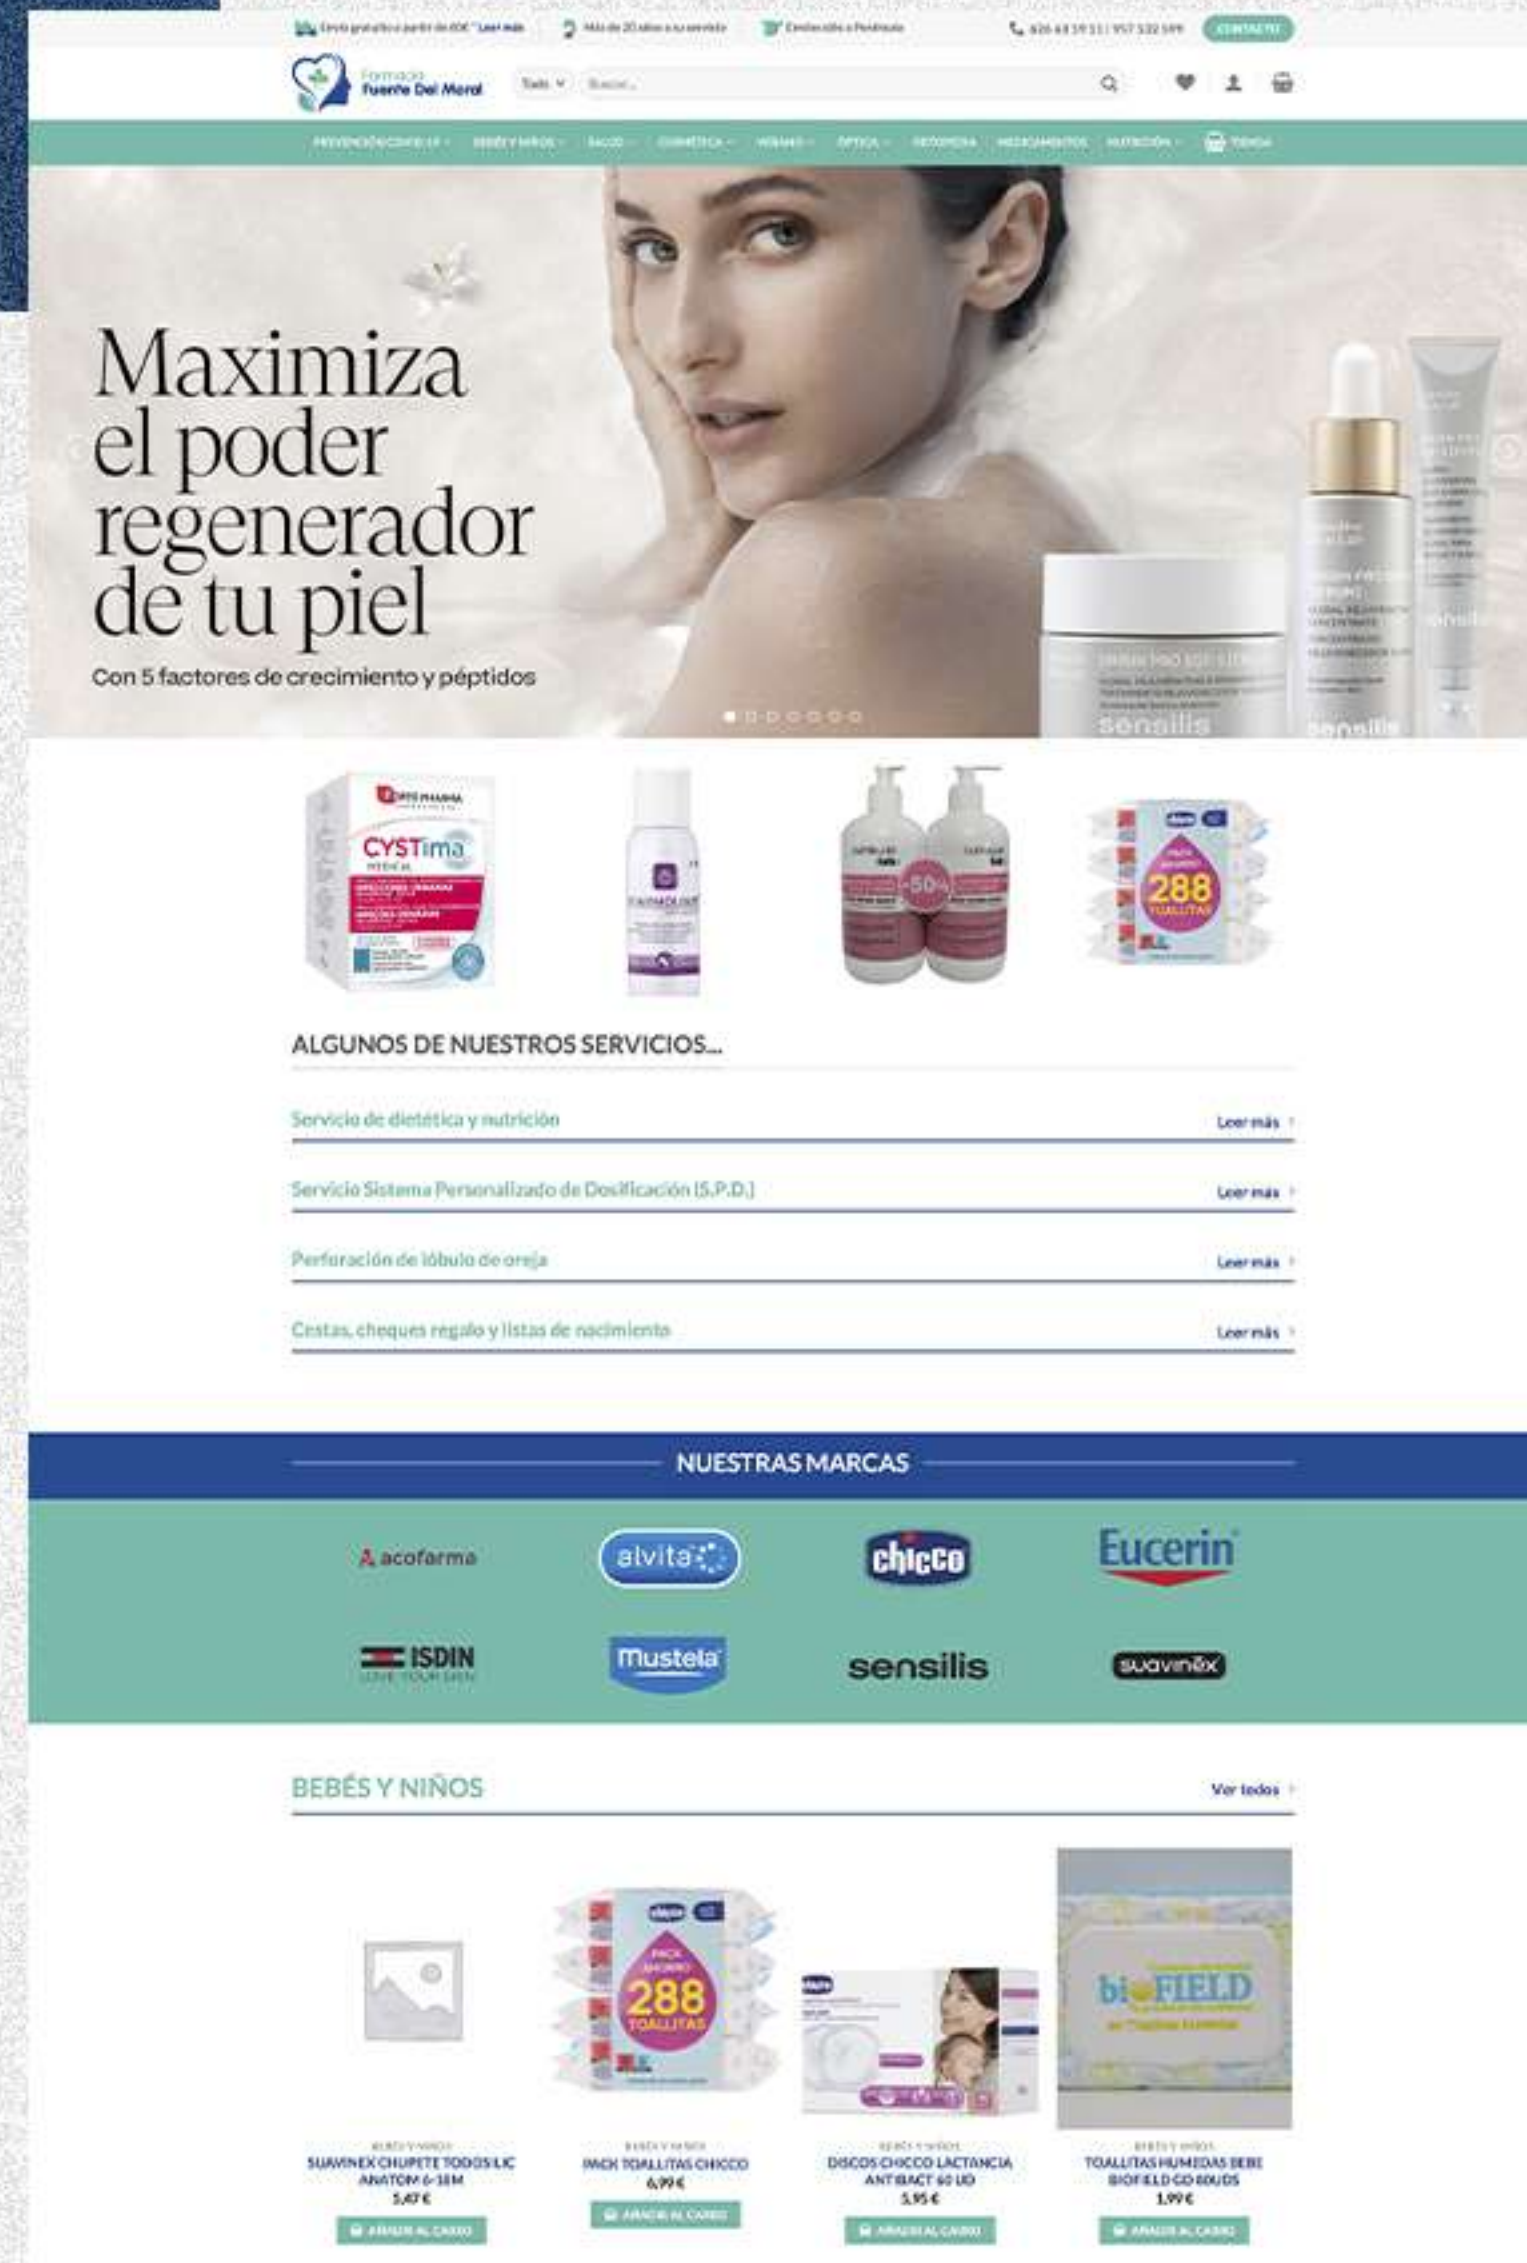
Envío gratuito a partir de 60€ *Leer más | Más de 20 años a su servicio | Devolución a Península | 626 63 19 11 / 957 532 599 | CONTACTO

Farmacia Fuente Del Moral

Todo | Buscar...

PREVENCIÓN COVID-19 | BEBÉS Y NIÑOS | SALUD | COSMÉTICA | HOMBRE | ÓPTICA | ORTOPEDIA | MEDICAMENTOS | NUTRICIÓN | TIENDA

Maximiza el poder regenerador de tu piel

Con 5 factores de crecimiento y péptidos

sensilis

CYSTima

-50%

288 TOALLITAS

ALGUNOS DE NUESTROS SERVICIOS...

Servicio de dietética y nutrición — Leer más

Servicio Sistema Personalizado de Dosificación (S.P.D.) — Leer más

Perforación de lóbulo de oreja — Leer más

Cestas, cheques regalo y listas de nacimiento — Leer más

NUESTRAS MARCAS

acofarma | alvita | chicco | Eucerin

ISDIN | Mustela | sensilis | suavinex

BEBÉS Y NIÑOS — Ver todos

BEBÉS Y NIÑOS
SUAVINEX CHUPETE TODOS LIC ANATOM 6-18M
5,47€
AÑADIR AL CARRO

BEBÉS Y NIÑOS
PACK TOALLITAS CHICCO
6,99€
AÑADIR AL CARRO

BEBÉS Y NIÑOS
DISCOS CHICCO LACTANCIA ANTIBACT 60 UD
5,95€
AÑADIR AL CARRO

BEBÉS Y NIÑOS
TOALLITAS HUMEDAS BEBE BIOFIELD C/O 60UDS
1,99€
AÑADIR AL CARRO